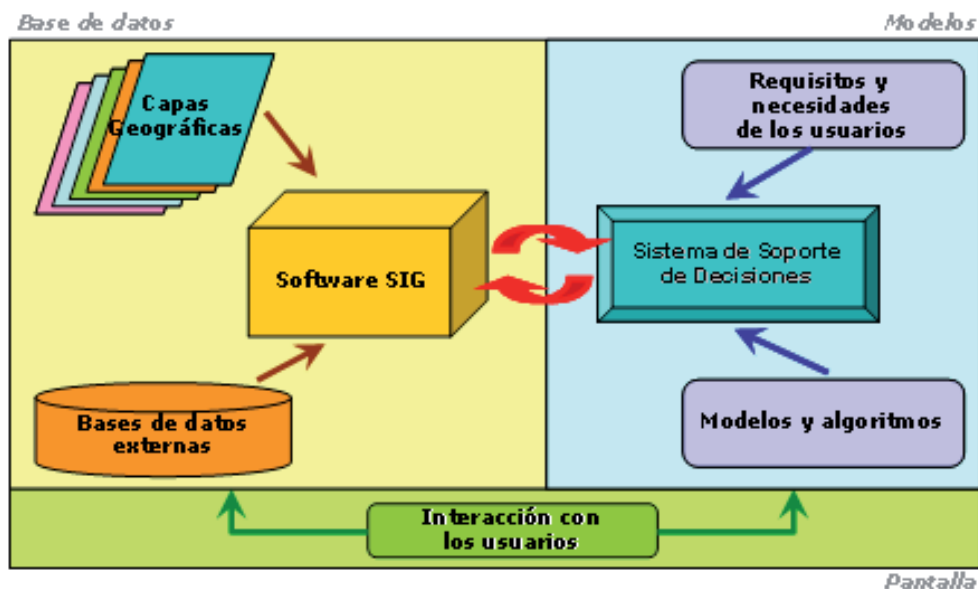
Base de datos

Modelos

Capas Geográficas

Requisitos y necesidades de los usuarios

Software SIG

Sistema de Soporte de Decisiones

Bases de datos externas

Modelos y algoritmos

Interacción con los usuarios

Pantalla